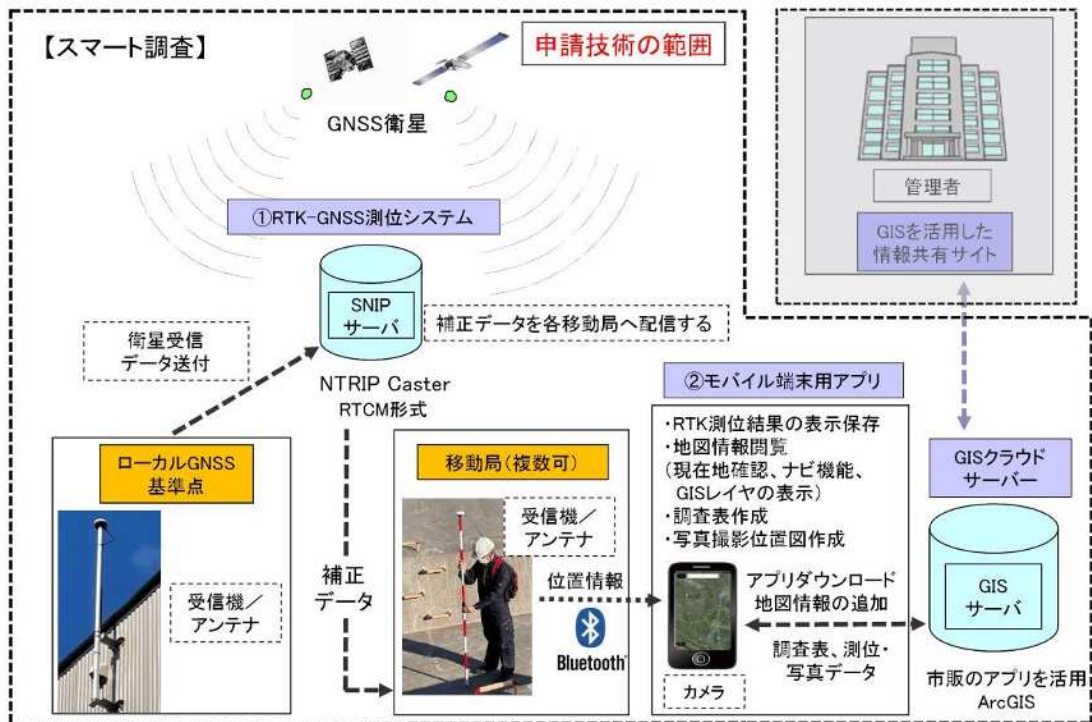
【スマート調査】

申請技術の範囲

GNSS衛星

①RTK-GNSS測位システム

SNIP サーバ

補正データを各移動局へ配信する

衛星受信 データ送付

NTRIP Caster
RTCM形式

管理者

GISを活用した 情報共有サイト

②モバイル端末用アプリ

・RTK測位結果の表示保存
・地図情報閲覧
（現在地確認、ナビ機能、GISレイヤの表示）
・調査表作成
・写真撮影位置図作成

GISクラウド サーバー

ローカルGNSS 基準点

受信機／ アンテナ

補正 データ

移動局（複数可）

受信機／ アンテナ

位置情報

Bluetooth

カメラ

アプリダウンロード 地図情報の追加

調査表、測位・ 写真データ

GIS サーバ

市販のアプリを活用 ArcGIS